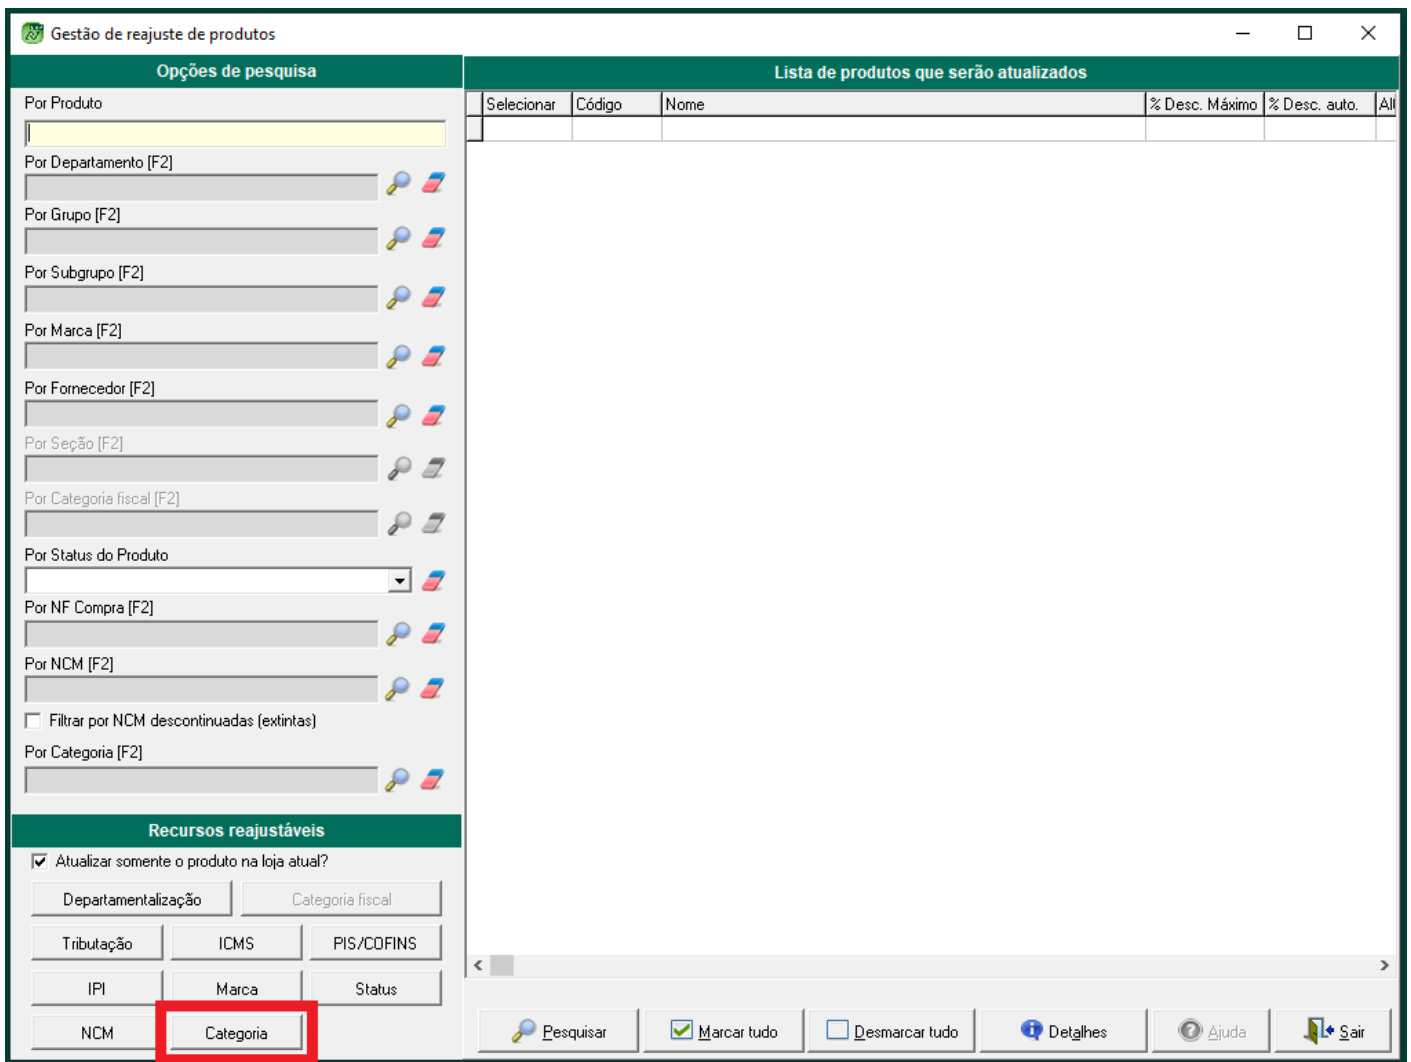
Gestão de reajuste de produtos

Opções de pesquisa

Por Produto

Por Departamento [F2]

Por Grupo [F2]

Por Subgrupo [F2]

Por Marca [F2]

Por Fornecedor [F2]

Por Seção [F2]

Por Categoria fiscal [F2]

Por Status do Produto

Por NF Compra [F2]

Por NCM [F2]

Filtrar por NCM descontinuadas (extintas)

Por Categoria [F2]

Recursos reajustáveis

Atualizar somente o produto na loja atual?

Departamentalização | Categoria fiscal

Tributação | ICMS | PIS/COFINS

IPI | Marca | Status

NCM | Categoria

Lista de produtos que serão atualizados

| Selecionar | Código | Nome | % Desc. Máximo | % Desc. auto. | Al |
|---|---|---|---|---|---|
| | | | | | |

Pesquisar | Marcar tudo | Desmarcar tudo | Detalhes | Ajuda | Sair